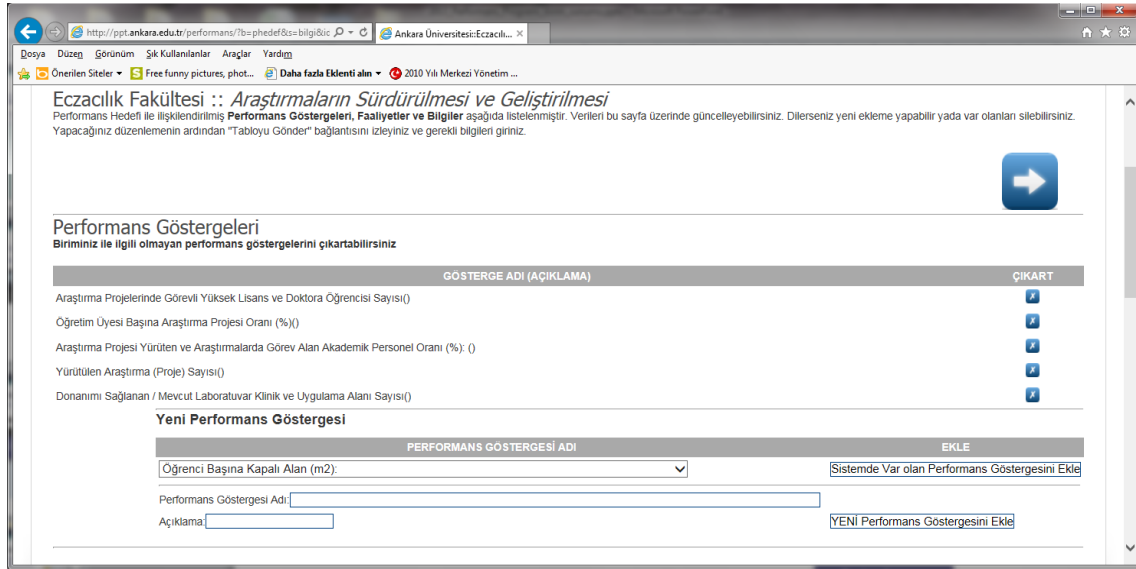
http://ppt.ankara.edu.tr/performans/?b=phedef&s=bilgi&ic
Ankara Üniversitesi::Eczacılı...

Dosya Düzen Görünüm Sık Kullanılanlar Araçlar Yardım

Önerilen Siteler ▾ Free funny pictures, phot... Daha fazla Eklenti alın ▾ 2010 Yılı Merkezi Yönetim ...

Eczacılık Fakültesi :: *Araştırmaların Sürdürülmesi ve Geliştirilmesi*

Performans Hedefi ile ilişkilendirilmiş **Performans Göstergeleri, Faaliyetler ve Bilgiler** aşağıda listelenmiştir. Verileri bu sayfa üzerinde güncelleyebilirsiniz. Dilerseniz yeni ekleme yapabilir yada var olanları silebilirsiniz. Yapacağınız düzenlemenin ardından "Tabloyu Gönder" bağlantısını izleyiniz ve gerekli bilgileri giriniz.

Performans Göstergeleri

**Biriminiz ile ilgili olmayan performans göstergelerini çıkartabilirsiniz**

| GÖSTERGE ADI (AÇIKLAMA) | ÇIKART |
|---|---|
| Araştırma Projelerinde Görevli Yüksek Lisans ve Doktora Öğrencisi Sayısı() | |
| Öğretim Üyesi Başına Araştırma Projesi Oranı (%)() | |
| Araştırma Projesi Yürüten ve Araştırmalarda Görev Alan Akademik Personel Oranı (%): () | |
| Yürütülen Araştırma (Proje) Sayısı() | |
| Donanımı Sağlanan / Mevcut Laboratuvar Klinik ve Uygulama Alanı Sayısı() | |

**Yeni Performans Göstergesi**

| PERFORMANS GÖSTERGESİ ADI | EKLE |
|---|---|
| Öğrenci Başına Kapalı Alan (m2): | Sistemde Var olan Performans Göstergesini Ekle |

Performans Göstergesi Adı:
Açıklama:
YENİ Performans Göstergesini Ekle